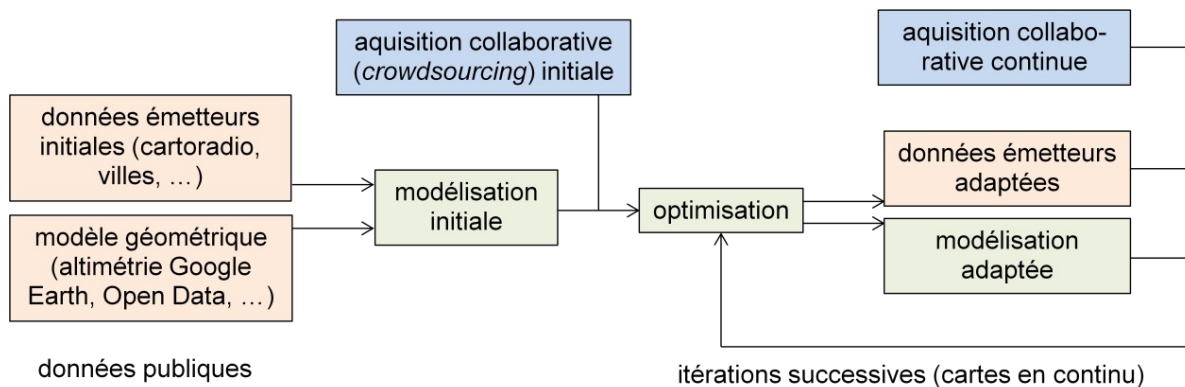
aquisition collaborative (*crowdsourcing*) initiale

aquisition collaborative continue

données émetteurs initiales (cartoradio, villes, …)

modèle géométrique (altimétrie Google Earth, Open Data, …)

modélisation initiale

optimisation

données émetteurs adaptées

modélisation adaptée

données publiques

itérations successives (cartes en continu)